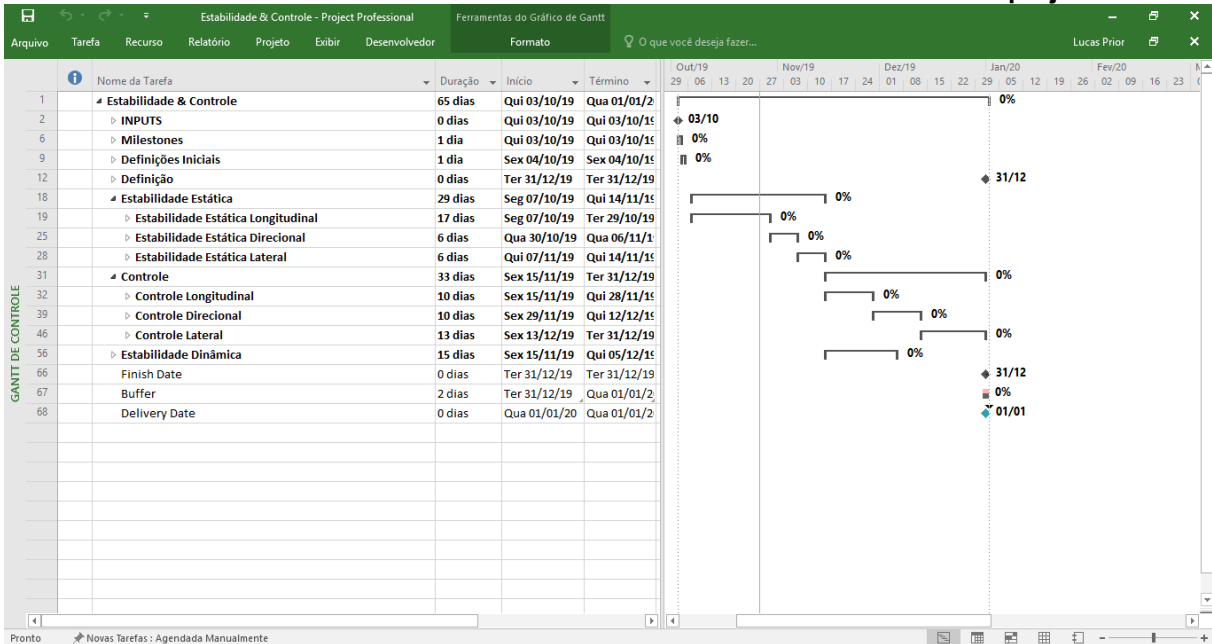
Estabilidade & Controle - Project Professional
Ferramentas do Gráfico de Gantt

Arquivo Tarefa Recurso Relatório Projeto Exibir Desenvolvedor Formato O que você deseja fazer... Lucas Prior

GANTT DE CONTROLE

| | Nome da Tarefa | Duração | Início | Término |
|---|---|---|---|---|
| 1 | Estabilidade & Controle | 65 dias | Qui 03/10/19 | Qua 01/01/2 |
| 2 | INPUTS | 0 dias | Qui 03/10/19 | Qui 03/10/1 |
| 6 | Milestones | 1 dia | Qui 03/10/19 | Qui 03/10/1 |
| 9 | Definições Iniciais | 1 dia | Sex 04/10/19 | Sex 04/10/1 |
| 12 | Definição | 0 dias | Ter 31/12/19 | Ter 31/12/19 |
| 18 | Estabilidade Estática | 29 dias | Seg 07/10/19 | Qui 14/11/1 |
| 19 | Estabilidade Estática Longitudinal | 17 dias | Seg 07/10/19 | Ter 29/10/19 |
| 25 | Estabilidade Estática Direcional | 6 dias | Qua 30/10/19 | Qua 06/11/1 |
| 28 | Estabilidade Estática Lateral | 6 dias | Qui 07/11/19 | Qui 14/11/1 |
| 31 | Controle | 33 dias | Sex 15/11/19 | Ter 31/12/19 |
| 32 | Controle Longitudinal | 10 dias | Sex 15/11/19 | Qui 28/11/1 |
| 39 | Controle Direcional | 10 dias | Sex 29/11/19 | Qui 12/12/1 |
| 46 | Controle Lateral | 13 dias | Sex 13/12/19 | Ter 31/12/19 |
| 56 | Estabilidade Dinâmica | 15 dias | Sex 15/11/19 | Qui 05/12/1 |
| 66 | Finish Date | 0 dias | Ter 31/12/19 | Ter 31/12/19 |
| 67 | Buffer | 2 dias | Ter 31/12/19 | Qua 01/01/2 |
| 68 | Delivery Date | 0 dias | Qua 01/01/20 | Qua 01/01/2 |

Out/19 Nov/19 Dez/19 Jan/20 Fev/20
29 06 13 20 27 03 10 17 24 01 08 15 22 29 05 12 19 26 02 09 16 23

0%
03/10
0%
0%
31/12
0%
0%
0%
0%
0%
0%
0%
0%
0%
31/12
0%
01/01

Pronto Novas Tarefas : Agendada Manualmente